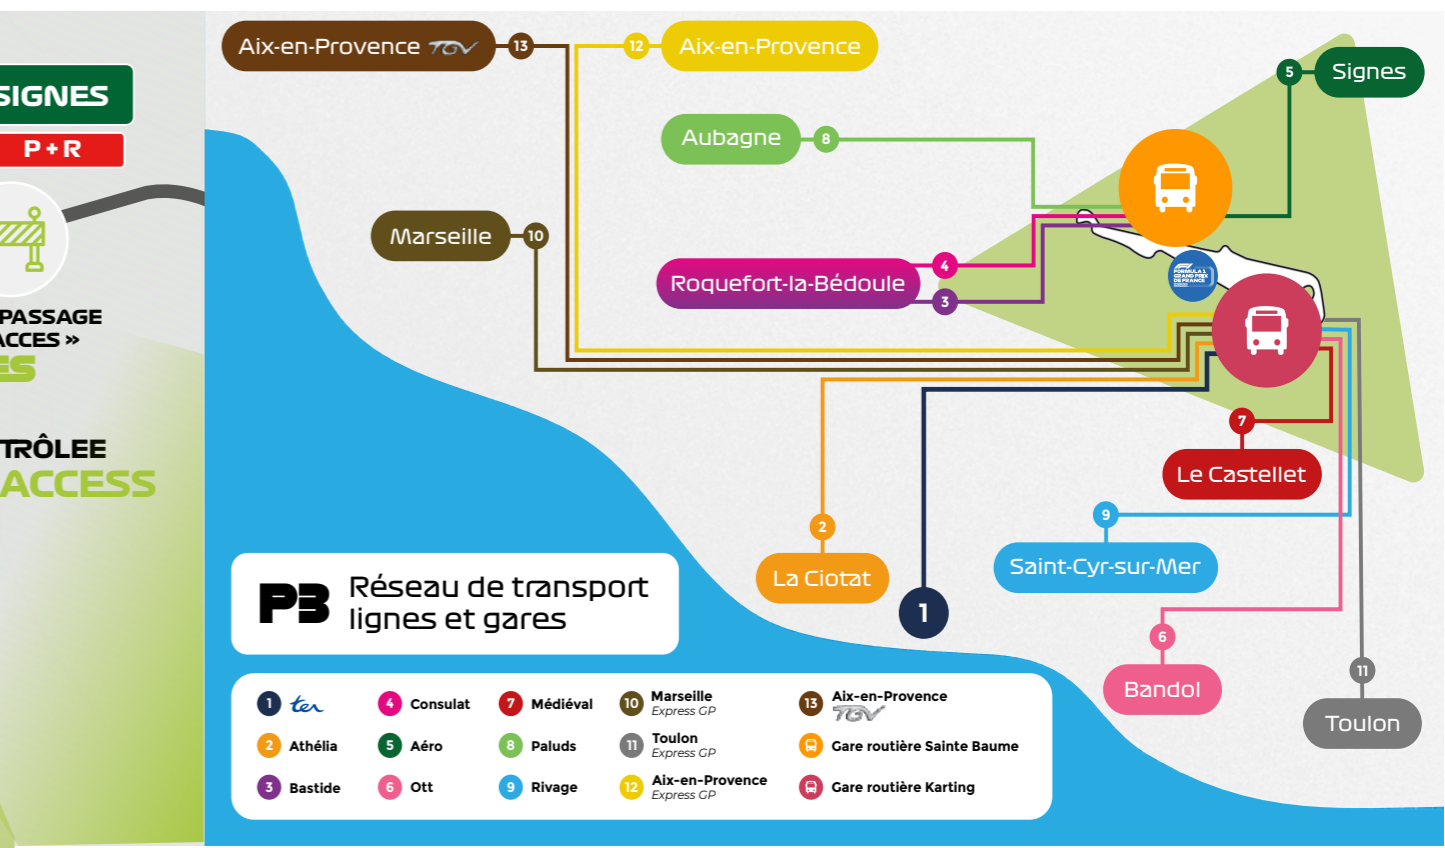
SIGNES
P+R
PASSAGE
ACCES »
ES
TRÔLEE
ACCESS

Aix-en-Provence TGV
13
12
Aix-en-Provence
Aubagne
8
5
Signes
Marseille
10
4
Roquefort-la-Bédoule
3
FORMULA 1 GRAND PRIX DE FRANCE
7
Le Castellet
2
La Ciotat
1
9
Saint-Cyr-sur-Mer
6
Bandol
11
Toulon

P3 Réseau de transport lignes et gares

1 ter
2 Athélia
3 Bastide
4 Consulat
5 Aéro
6 Ott
7 Médiéval
8 Paluds
9 Rivage
10 Marseille Express GP
11 Toulon Express GP
12 Aix-en-Provence Express GP
13 Aix-en-Provence TGV
Gare routière Sainte Baume
Gare routière Karting